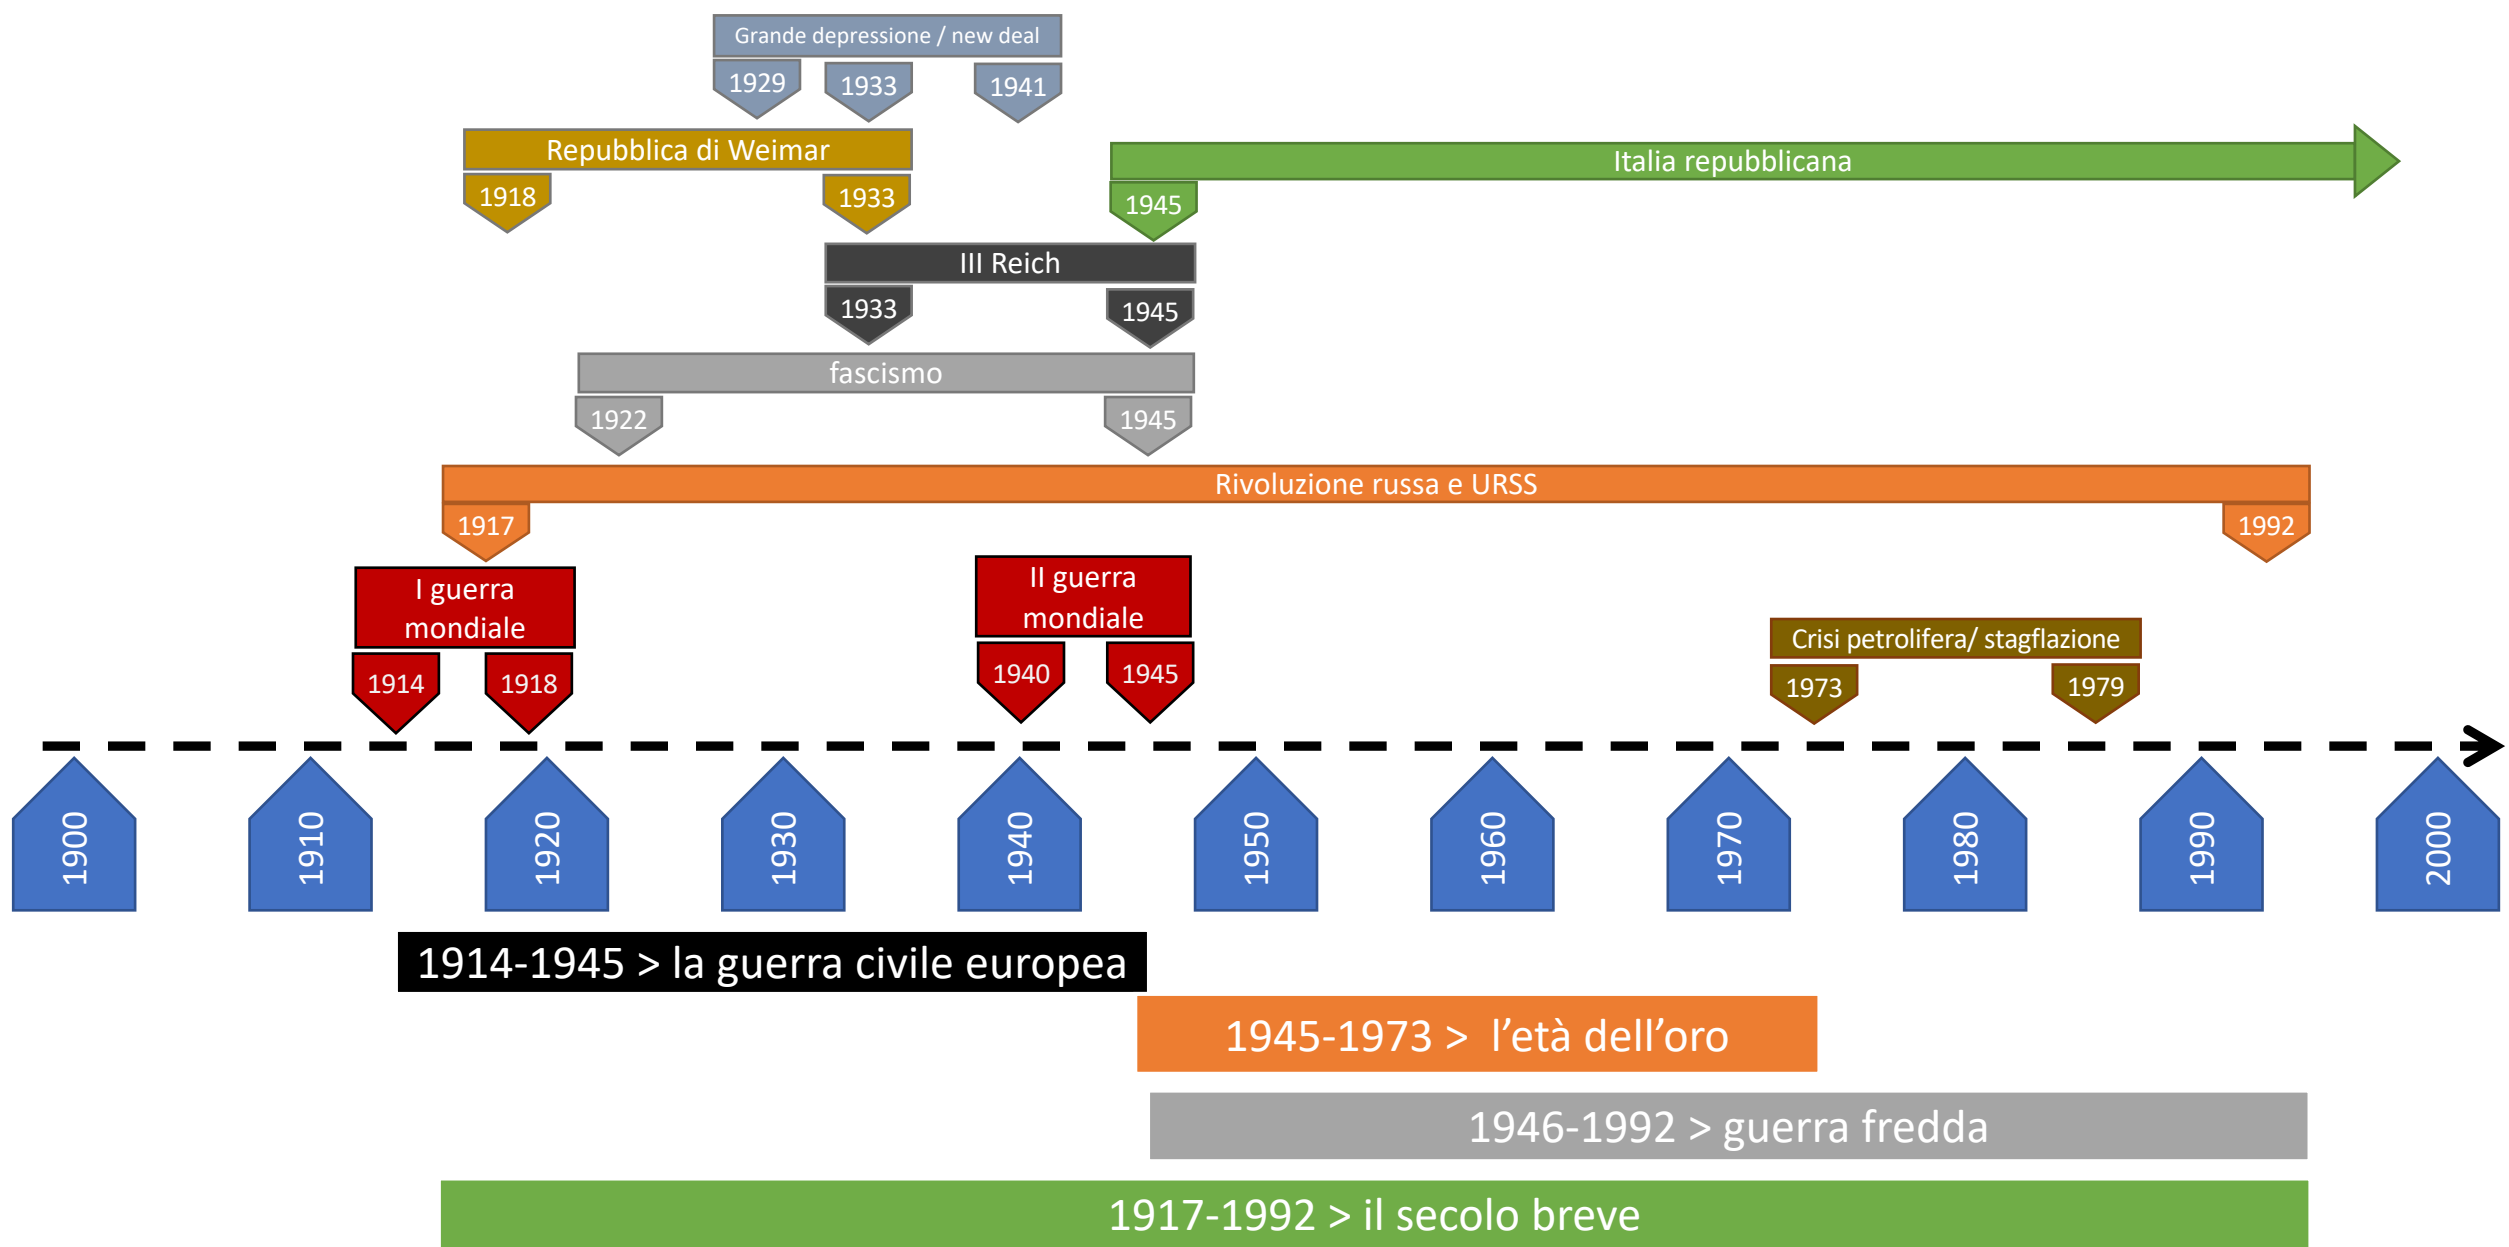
Grande depressione / new deal
1929
1933
1941

Repubblica di Weimar
1918
1933

Italia repubblicana
1945

III Reich
1933
1945

fascismo
1922
1945

Rivoluzione russa e URSS
1917
1992

I guerra mondiale
1914
1918

II guerra mondiale
1940
1945

Crisi petrolifera/ stagflazione
1973
1979

1900
1910
1920
1930
1940
1950
1960
1970
1980
1990
2000

1914-1945 > la guerra civile europea

1945-1973 > l’età dell’oro

1946-1992 > guerra fredda

1917-1992 > il secolo breve